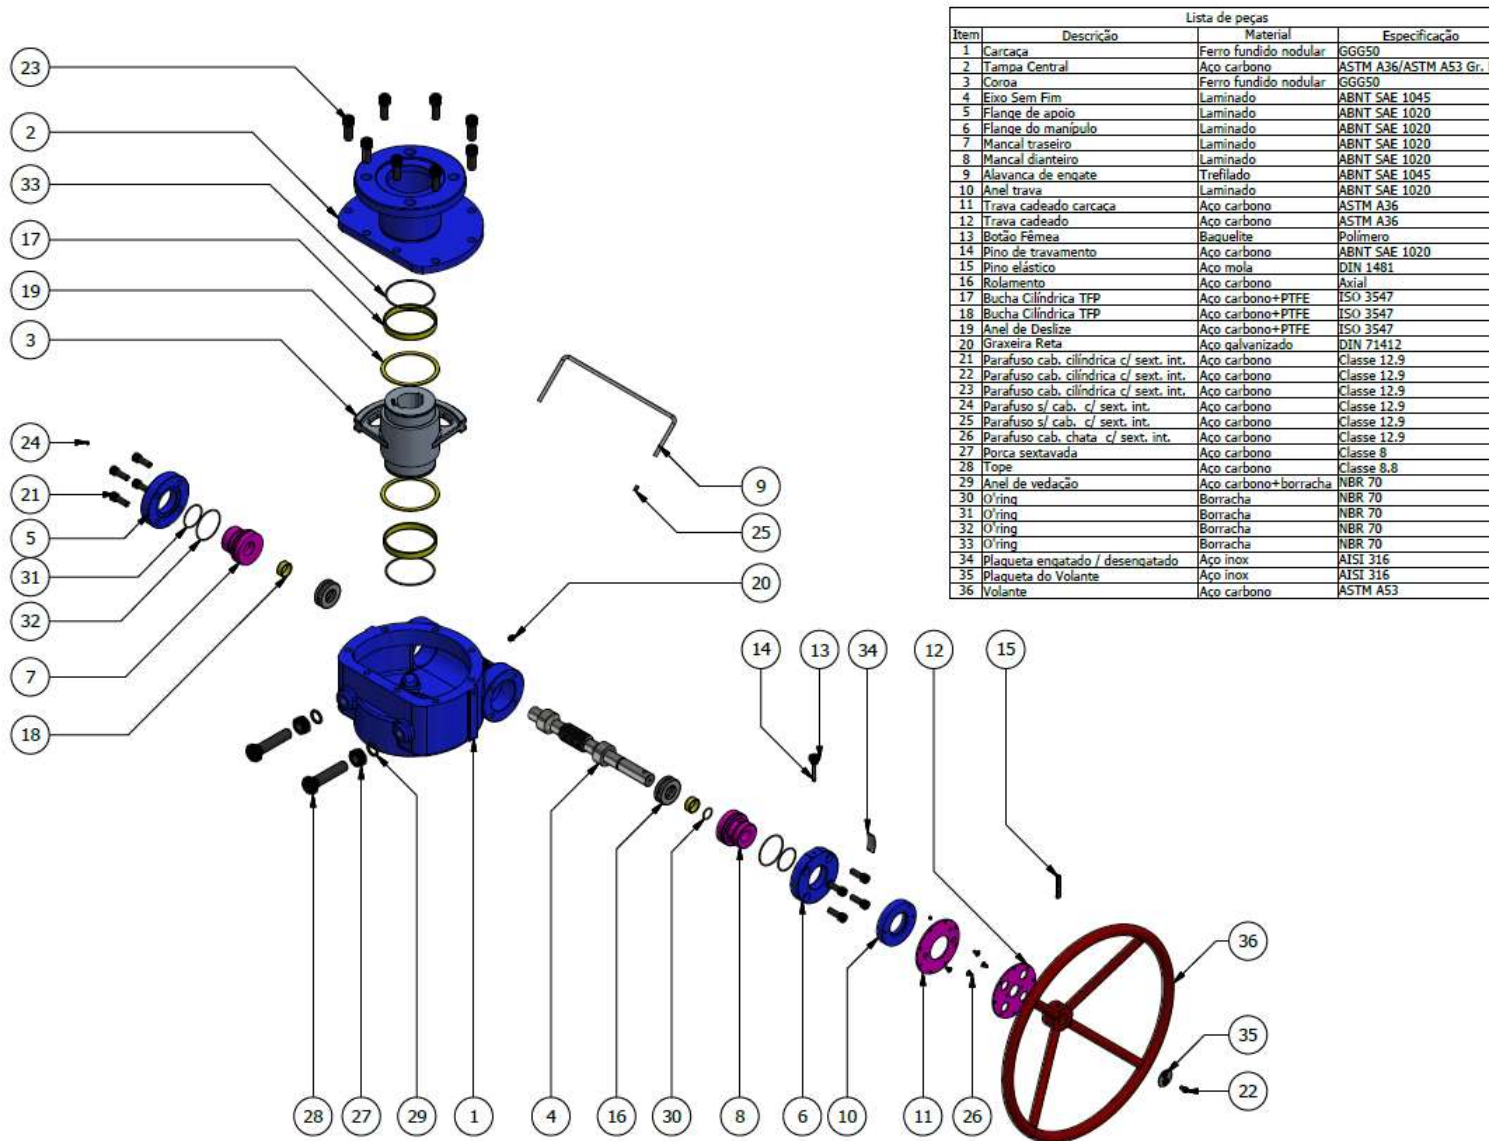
Lista de peças

| Item | Descrição | Material | Especificação |
|---|---|---|---|
| 1 | Carcaça | Ferro fundido nodular | GGG50 |
| 2 | Tampa Central | Aço carbono | ASTM A36/ASTM A53 Gr. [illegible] |
| 3 | Coroa | Ferro fundido nodular | GGG50 |
| 4 | Eixo Sem Fim | Laminado | ABNT SAE 1045 |
| 5 | Flange de apoio | Laminado | ABNT SAE 1020 |
| 6 | Flange do manípulo | Laminado | ABNT SAE 1020 |
| 7 | Mancal traseiro | Laminado | ABNT SAE 1020 |
| 8 | Mancal dianteiro | Laminado | ABNT SAE 1020 |
| 9 | Alavanca de engate | Trefilado | ABNT SAE 1045 |
| 10 | Anel trava | Laminado | ABNT SAE 1020 |
| 11 | Trava cadeado carcaça | Aço carbono | ASTM A36 |
| 12 | Trava cadeado | Aço carbono | ASTM A36 |
| 13 | Botão Fêmea | Baquelite | Polímero |
| 14 | Pino de travamento | Aço carbono | ABNT SAE 1020 |
| 15 | Pino elástico | Aço mola | DIN 1481 |
| 16 | Rolamento | Aço carbono | Axial |
| 17 | Bucha Cilíndrica TFP | Aço carbono+PTFE | ISO 3547 |
| 18 | Bucha Cilíndrica TFP | Aço carbono+PTFE | ISO 3547 |
| 19 | Anel de Deslize | Aço carbono+PTFE | ISO 3547 |
| 20 | Graxeira Reta | Aço galvanizado | DIN 71412 |
| 21 | Parafuso cab. cilíndrica c/ sext. int. | Aço carbono | Classe 12.9 |
| 22 | Parafuso cab. cilíndrica c/ sext. int. | Aço carbono | Classe 12.9 |
| 23 | Parafuso cab. cilíndrica c/ sext. int. | Aço carbono | Classe 12.9 |
| 24 | Parafuso s/ cab. c/ sext. int. | Aço carbono | Classe 12.9 |
| 25 | Parafuso s/ cab. c/ sext. int. | Aço carbono | Classe 12.9 |
| 26 | Parafuso cab. chata c/ sext. int. | Aço carbono | Classe 12.9 |
| 27 | Porca sextavada | Aço carbono | Classe 8 |
| 28 | Tope | Aço carbono | Classe 8.8 |
| 29 | Anel de vedação | Aço carbono+borracha | NBR 70 |
| 30 | O'ring | Borracha | NBR 70 |
| 31 | O'ring | Borracha | NBR 70 |
| 32 | O'ring | Borracha | NBR 70 |
| 33 | O'ring | Borracha | NBR 70 |
| 34 | Plaqueta engatado / desengatado | Aço inox | AISI 316 |
| 35 | Plaqueta do Volante | Aço inox | AISI 316 |
| 36 | Volante | Aço carbono | ASTM A53 |

23
2
33
17
19
3
24
21
5
31
32
7
18
9
25
20
14
13
34
12
15
36
35
22
28
27
29
1
4
16
30
8
6
10
11
26